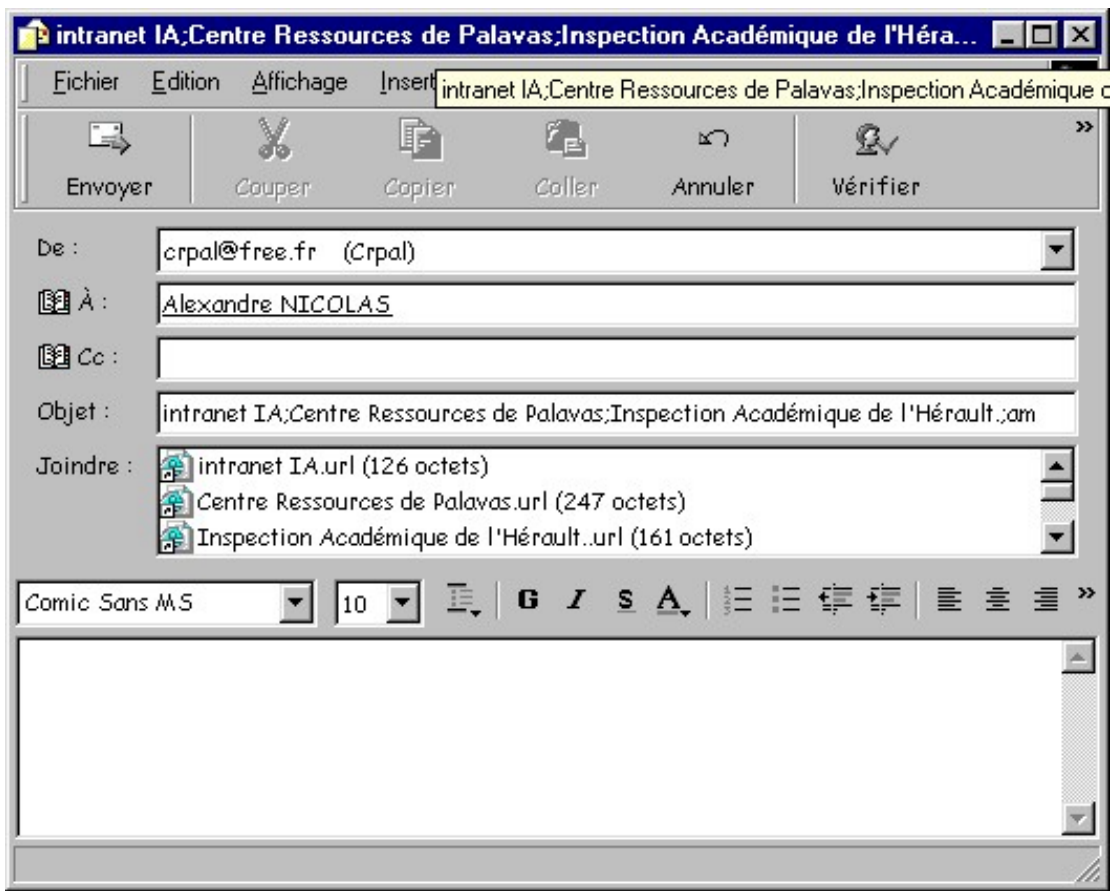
intranet IA;Centre Ressources de Palavas;Inspection Académique de l'Héra...

Fichier Edition Affichage Insert intranet IA;Centre Ressources de Palavas;Inspection Académique c

Envoyer Couper Copier Coller Annuler Vérifier

De : crpal@free.fr (Crpal)

À : Alexandre NICOLAS

Cc :

Objet : intranet IA;Centre Ressources de Palavas;Inspection Académique de l'Hérault.;am

Joindre : intranet IA.url (126 octets)
Centre Ressources de Palavas.url (247 octets)
Inspection Académique de l'Hérault..url (161 octets)

Comic Sans MS 10 G I S A